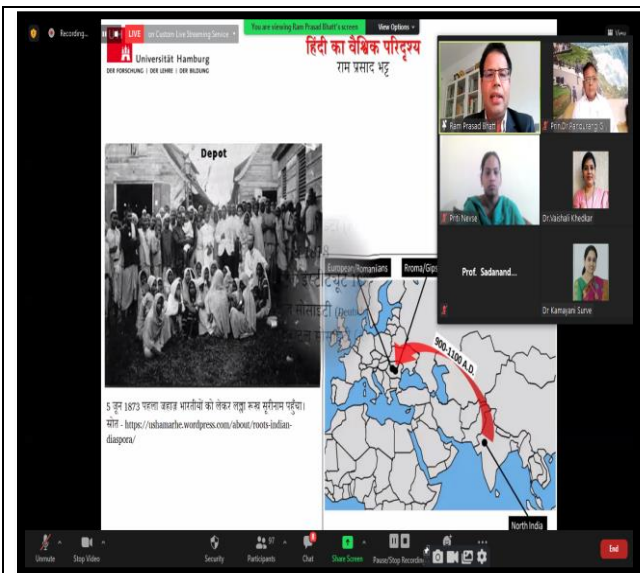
Recording...

LIVE on Custom Live Streaming Service

You are viewing Ram Prasad Bhatt's screen

View Options

View

Universität Hamburg
DER FORSCHUNG | DER LEHRE | DER BILDUNG

हिंदी का वैश्विक परिदृश्य
राम प्रसाद भट्ट

Depot

5 जून 1873 पहला जहाज़ भारतीयों को लेकर लल्ला रूख़ सूरीनाम पहुँचा।
स्रोत - https://usbamarhe.wordpress.com/about/roots-indian-diaspora/

European/Romanians

Rroma/Gips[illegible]

900-1100 A.D.

North India

Ram Prasad Bhatt

Prin.Dr Pandurang D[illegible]

Priti Navse

Dr.Vaishali Khedkar

Prof. Sadanand...

Dr Kamayani Surve

Unmute

Stop Video

Security

97
Participants

Chat

Share Screen

Pause/Stop Recording

End